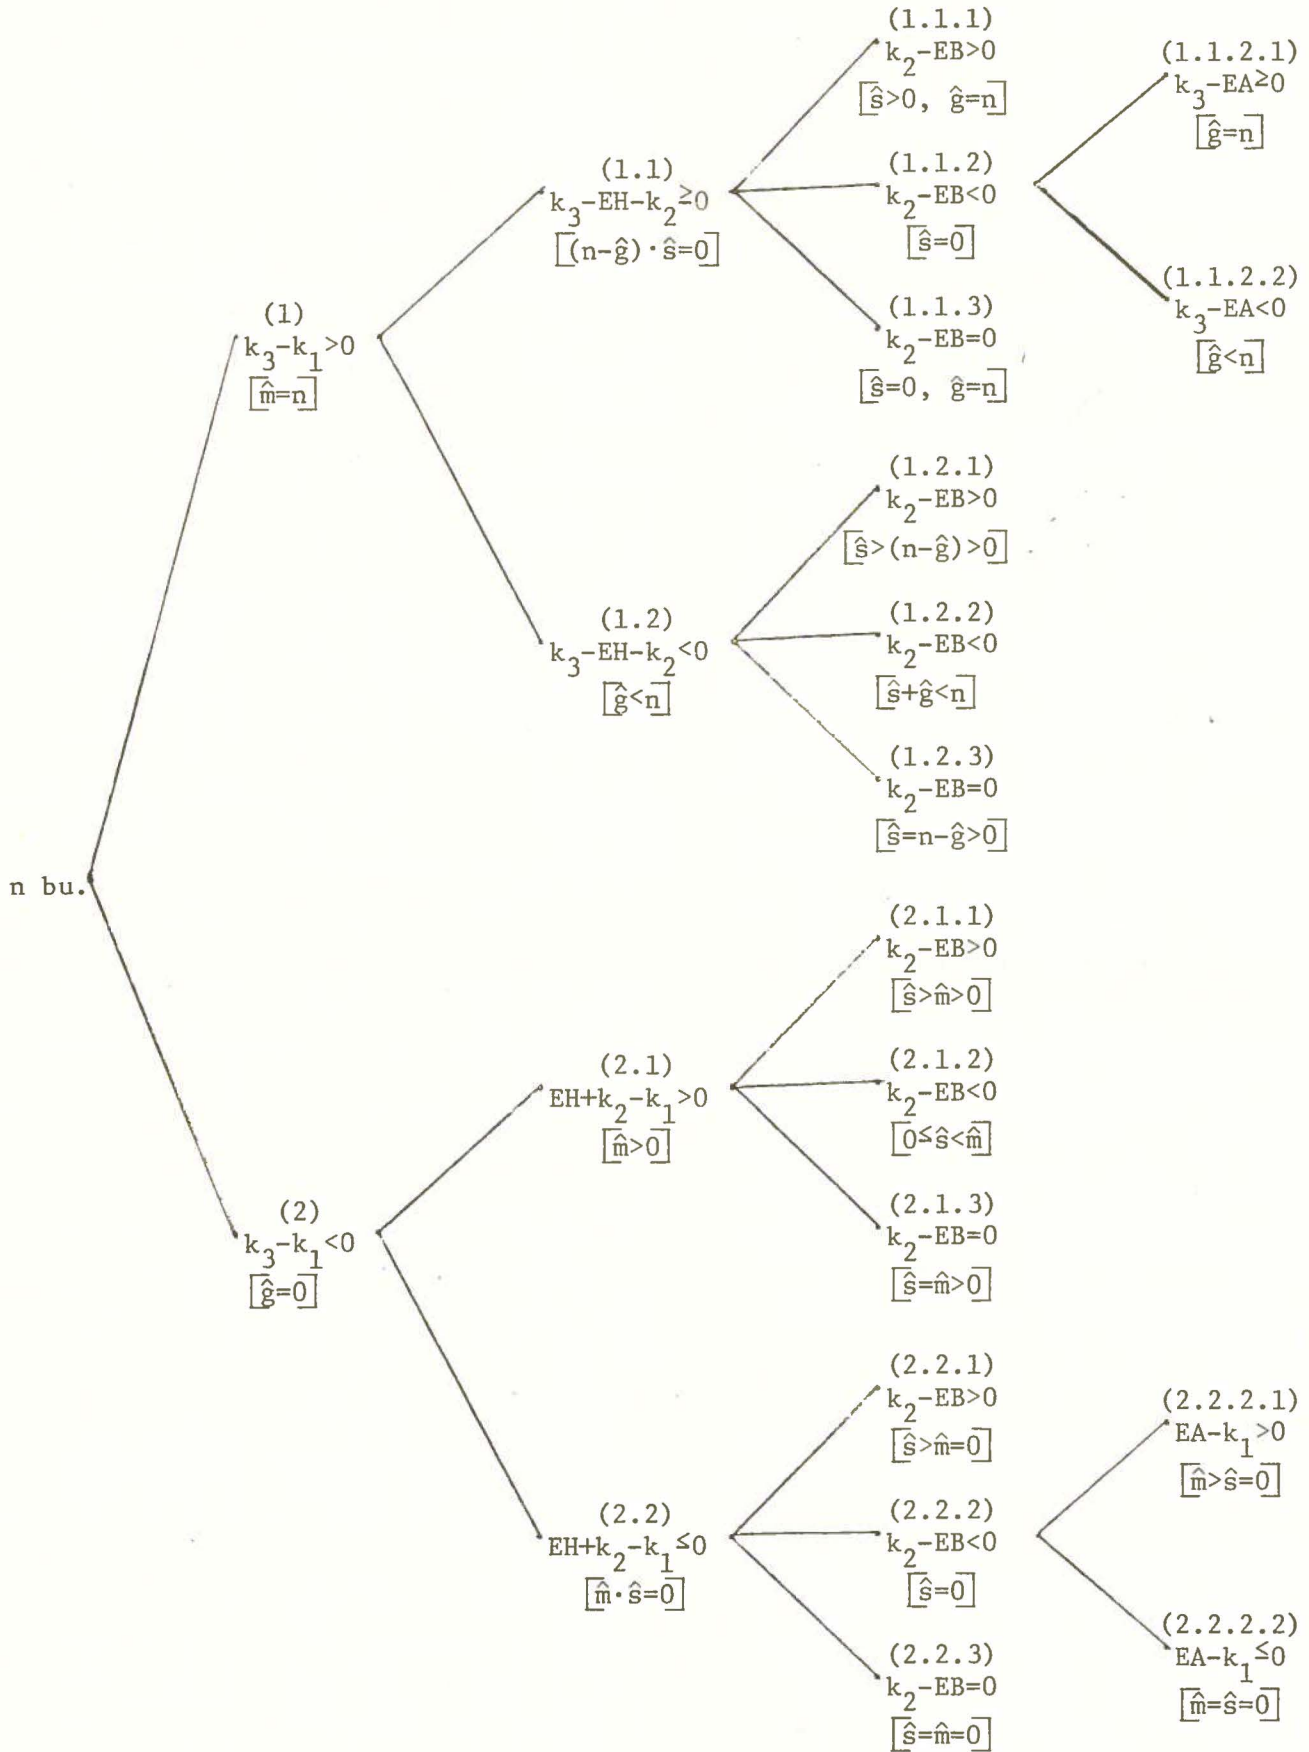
n bu.

(1)
$k_3-k_1>0$
$[\hat{m}=n]$

(1.1)
$k_3-EH-k_2\geq 0$
$[(n-\hat{g})\cdot\hat{s}=0]$

(1.1.1)
$k_2-EB>0$
$[\hat{s}>0,\ \hat{g}=n]$

(1.1.2)
$k_2-EB<0$
$[\hat{s}=0]$

(1.1.2.1)
$k_3-EA\geq 0$
$[\hat{g}=n]$

(1.1.2.2)
$k_3-EA<0$
$[\hat{g}<n]$

(1.1.3)
$k_2-EB=0$
$[\hat{s}=0,\ \hat{g}=n]$

(1.2)
$k_3-EH-k_2<0$
$[\hat{g}<n]$

(1.2.1)
$k_2-EB>0$
$[\hat{s}>(n-\hat{g})>0]$

(1.2.2)
$k_2-EB<0$
$[\hat{s}+\hat{g}<n]$

(1.2.3)
$k_2-EB=0$
$[\hat{s}=n-\hat{g}>0]$

(2)
$k_3-k_1<0$
$[\hat{g}=0]$

(2.1)
$EH+k_2-k_1>0$
$[\hat{m}>0]$

(2.1.1)
$k_2-EB>0$
$[\hat{s}>\hat{m}>0]$

(2.1.2)
$k_2-EB<0$
$[0\leq\hat{s}<\hat{m}]$

(2.1.3)
$k_2-EB=0$
$[\hat{s}=\hat{m}>0]$

(2.2)
$EH+k_2-k_1\leq 0$
$[\hat{m}\cdot\hat{s}=0]$

(2.2.1)
$k_2-EB>0$
$[\hat{s}>\hat{m}=0]$

(2.2.2)
$k_2-EB<0$
$[\hat{s}=0]$

(2.2.2.1)
$EA-k_1>0$
$[\hat{m}>\hat{s}=0]$

(2.2.2.2)
$EA-k_1\leq 0$
$[\hat{m}=\hat{s}=0]$

(2.2.3)
$k_2-EB=0$
$[\hat{s}=\hat{m}=0]$